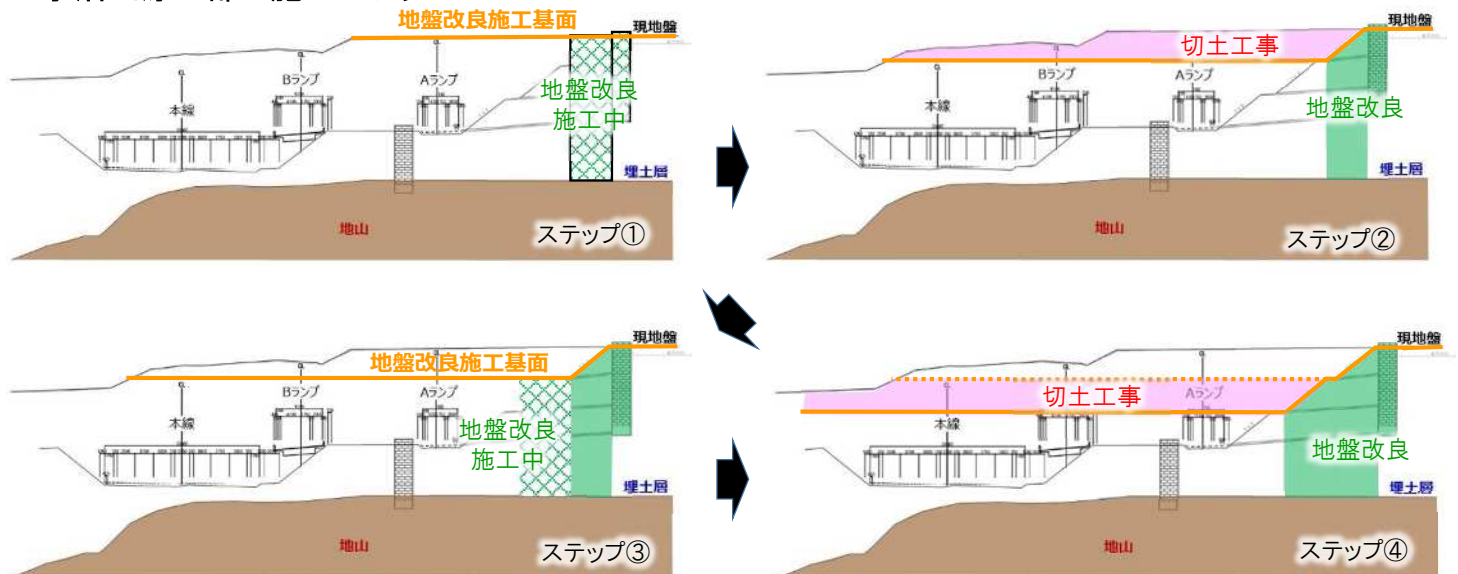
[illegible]

地盤改良施工基面
現地盤
本線
Bランプ
Aランプ
地盤改良施工中
埋土層
地山
ステップ①

切土工事
現地盤
本線
Bランプ
Aランプ
地盤改良
埋土層
地山
ステップ②

地盤改良施工基面
現地盤
本線
Bランプ
Aランプ
地盤改良施工中
埋土層
地山
ステップ③

切土工事
現地盤
本線
Aランプ
地盤改良
埋土層
地山
ステップ④